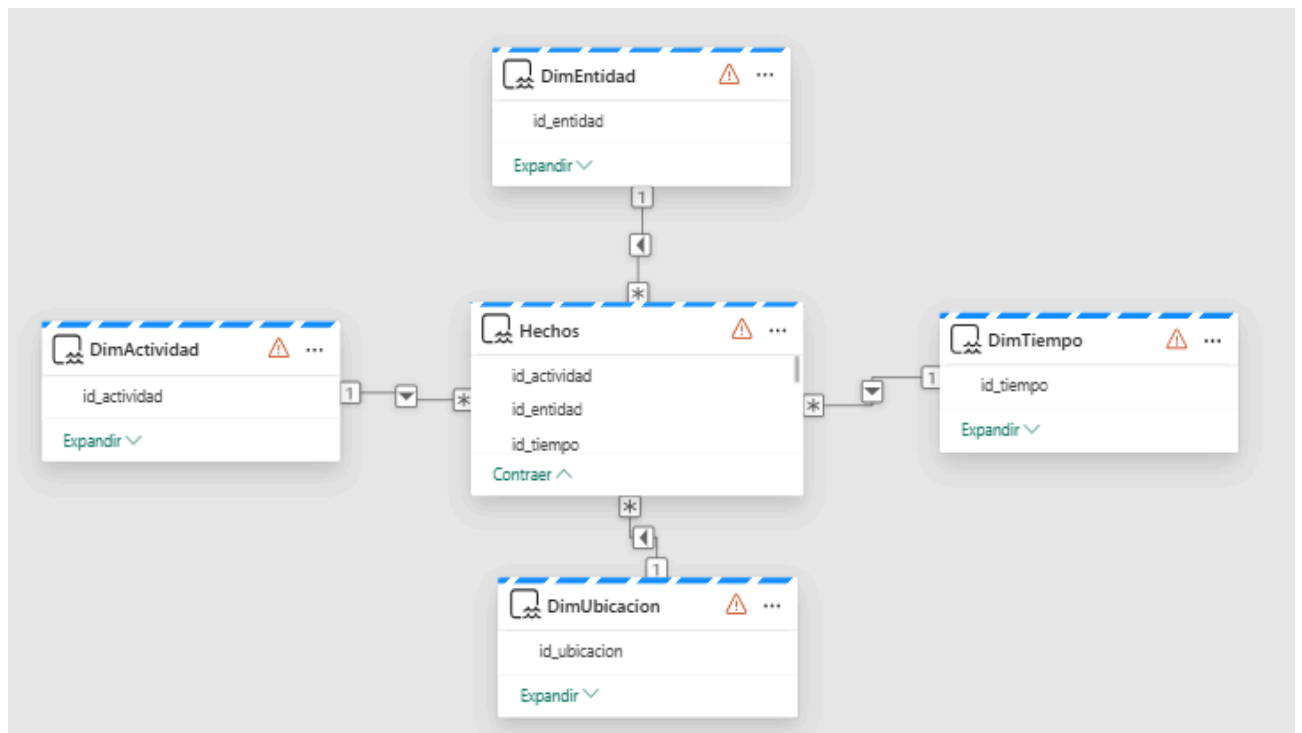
DimEntidad ⚠ ···

id_entidad

Expandir ˅

1

*

DimActividad ⚠ ···

id_actividad

Expandir ˅

1

*

Hechos ⚠ ···

id_actividad

id_entidad

id_tiempo

Contraer ˄

*

1

DimTiempo ⚠ ···

id_tiempo

Expandir ˅

*

1

DimUbicacion ⚠ ···

id_ubicacion

Expandir ˅